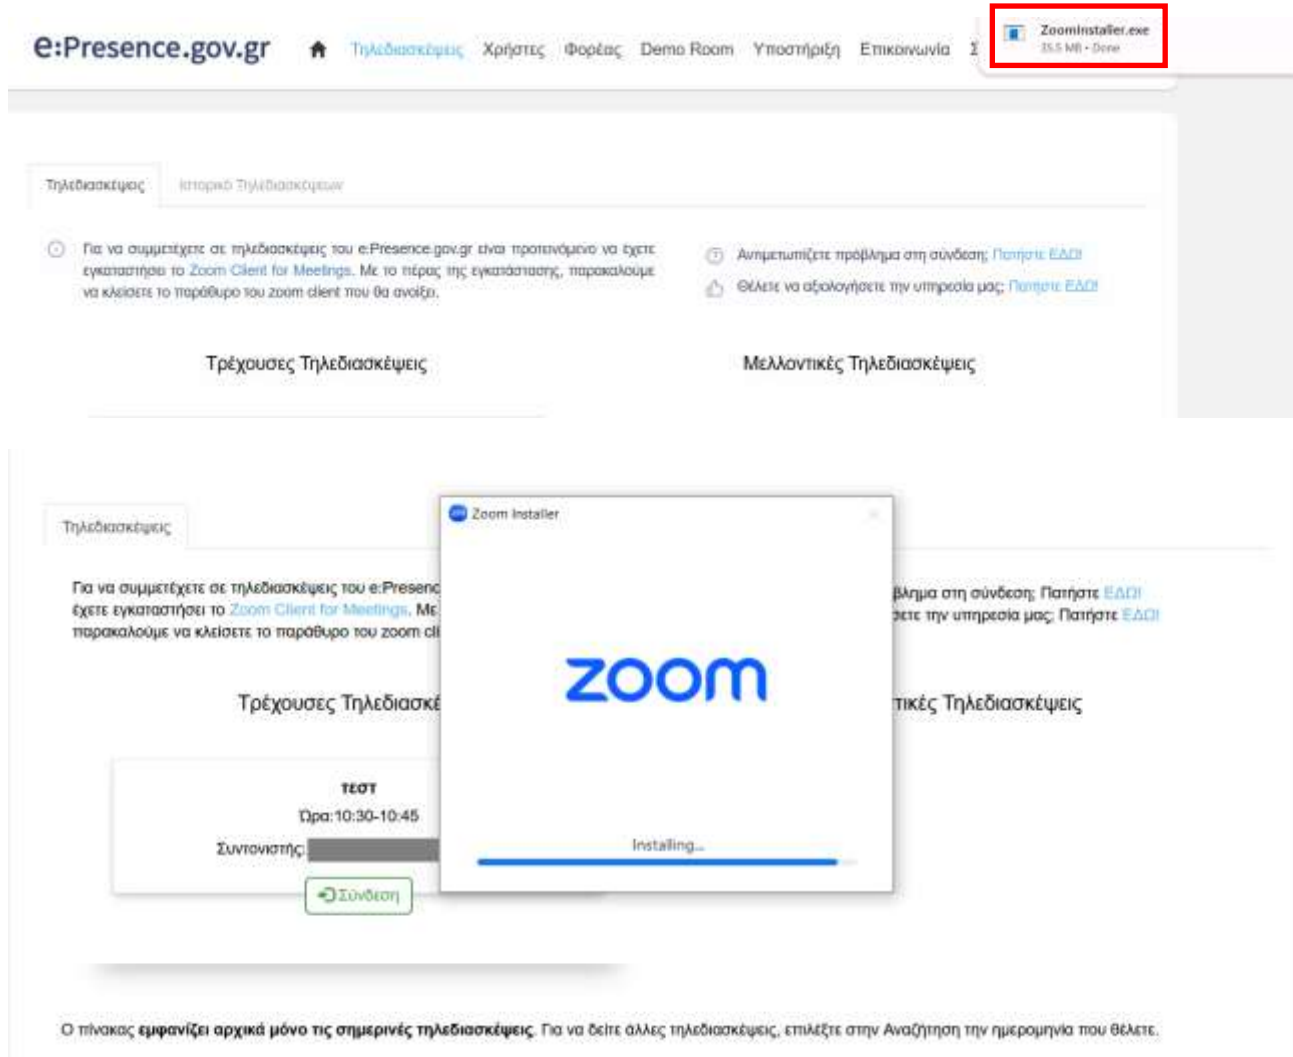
e:Presence.gov.gr Τηλεδιασκέψεις Χρήστες Φορέας Demo Room Υποστήριξη Επικοινωνία Σ

ZoomInstaller.exe
15.5 MB • Done

Τηλεδιασκέψεις Ιστορικό Τηλεδιασκέψεων

Για να συμμετέχετε σε τηλεδιασκέψεις του e:Presence.gov.gr είναι προτεινόμενο να έχετε εγκαταστήσει το Zoom Client for Meetings. Με το πέρας της εγκατάστασης, παρακαλούμε να κλείσετε το παράθυρο του zoom client που θα ανοίξει.

Αντιμετωπίζετε πρόβλημα στη σύνδεση; Πατήστε ΕΔΩ!

Θέλετε να αξιολογήσετε την υπηρεσία μας; Πατήστε ΕΔΩ!

Τρέχουσες Τηλεδιασκέψεις

Μελλοντικές Τηλεδιασκέψεις

Τηλεδιασκέψεις

Για να συμμετέχετε σε τηλεδιασκέψεις του e:Presenc
έχετε εγκαταστήσει το Zoom Client for Meetings. Με
παρακαλούμε να κλείσετε το παράθυρο του zoom cli

βλημα στη σύνδεση; Πατήστε ΕΔΩ!
ετε την υπηρεσία μας; Πατήστε ΕΔΩ!

Τρέχουσες Τηλεδιασκέ

τικές Τηλεδιασκέψεις

Zoom Installer

zoom

Installing...

τεστ
Ώρα:10:30-10:45
Συντονιστής:
Σύνδεση

Ο πίνακας **εμφανίζει αρχικά μόνο τις σημερινές τηλεδιασκέψεις**. Για να δείτε άλλες τηλεδιασκέψεις, επιλέξτε στην Αναζήτηση την ημερομηνία που θέλετε.